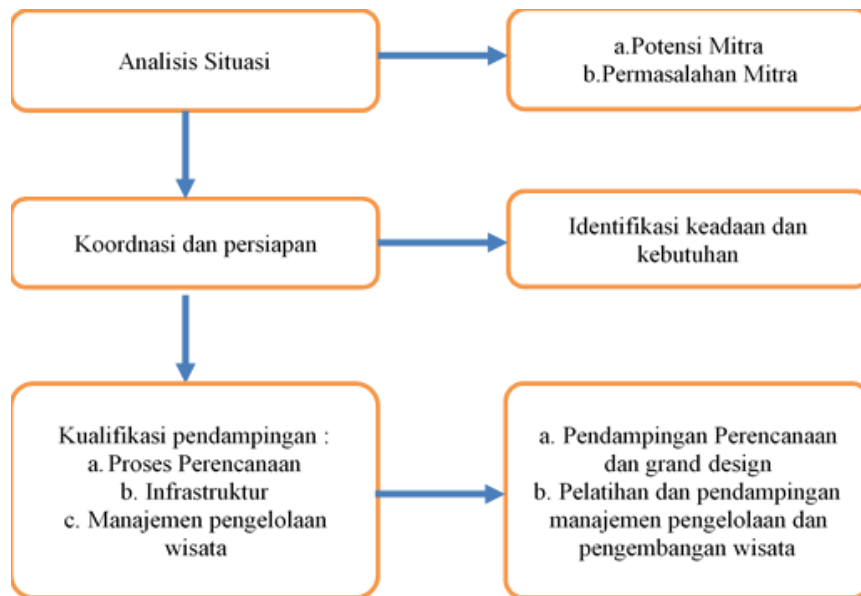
Analisis Situasi

a.Potensi Mitra
b.Permasalahan Mitra

Koordnasi dan persiapan

Identifikasi keadaan dan kebutuhan

Kualifikasi pendampingan :
a. Proses Perencanaan
b. Infrastruktur
c. Manajemen pengelolaan wisata

a. Pendampingan Perencanaan dan grand design
b. Pelatihan dan pendampingan manajemen pengelolaan dan pengembangan wisata